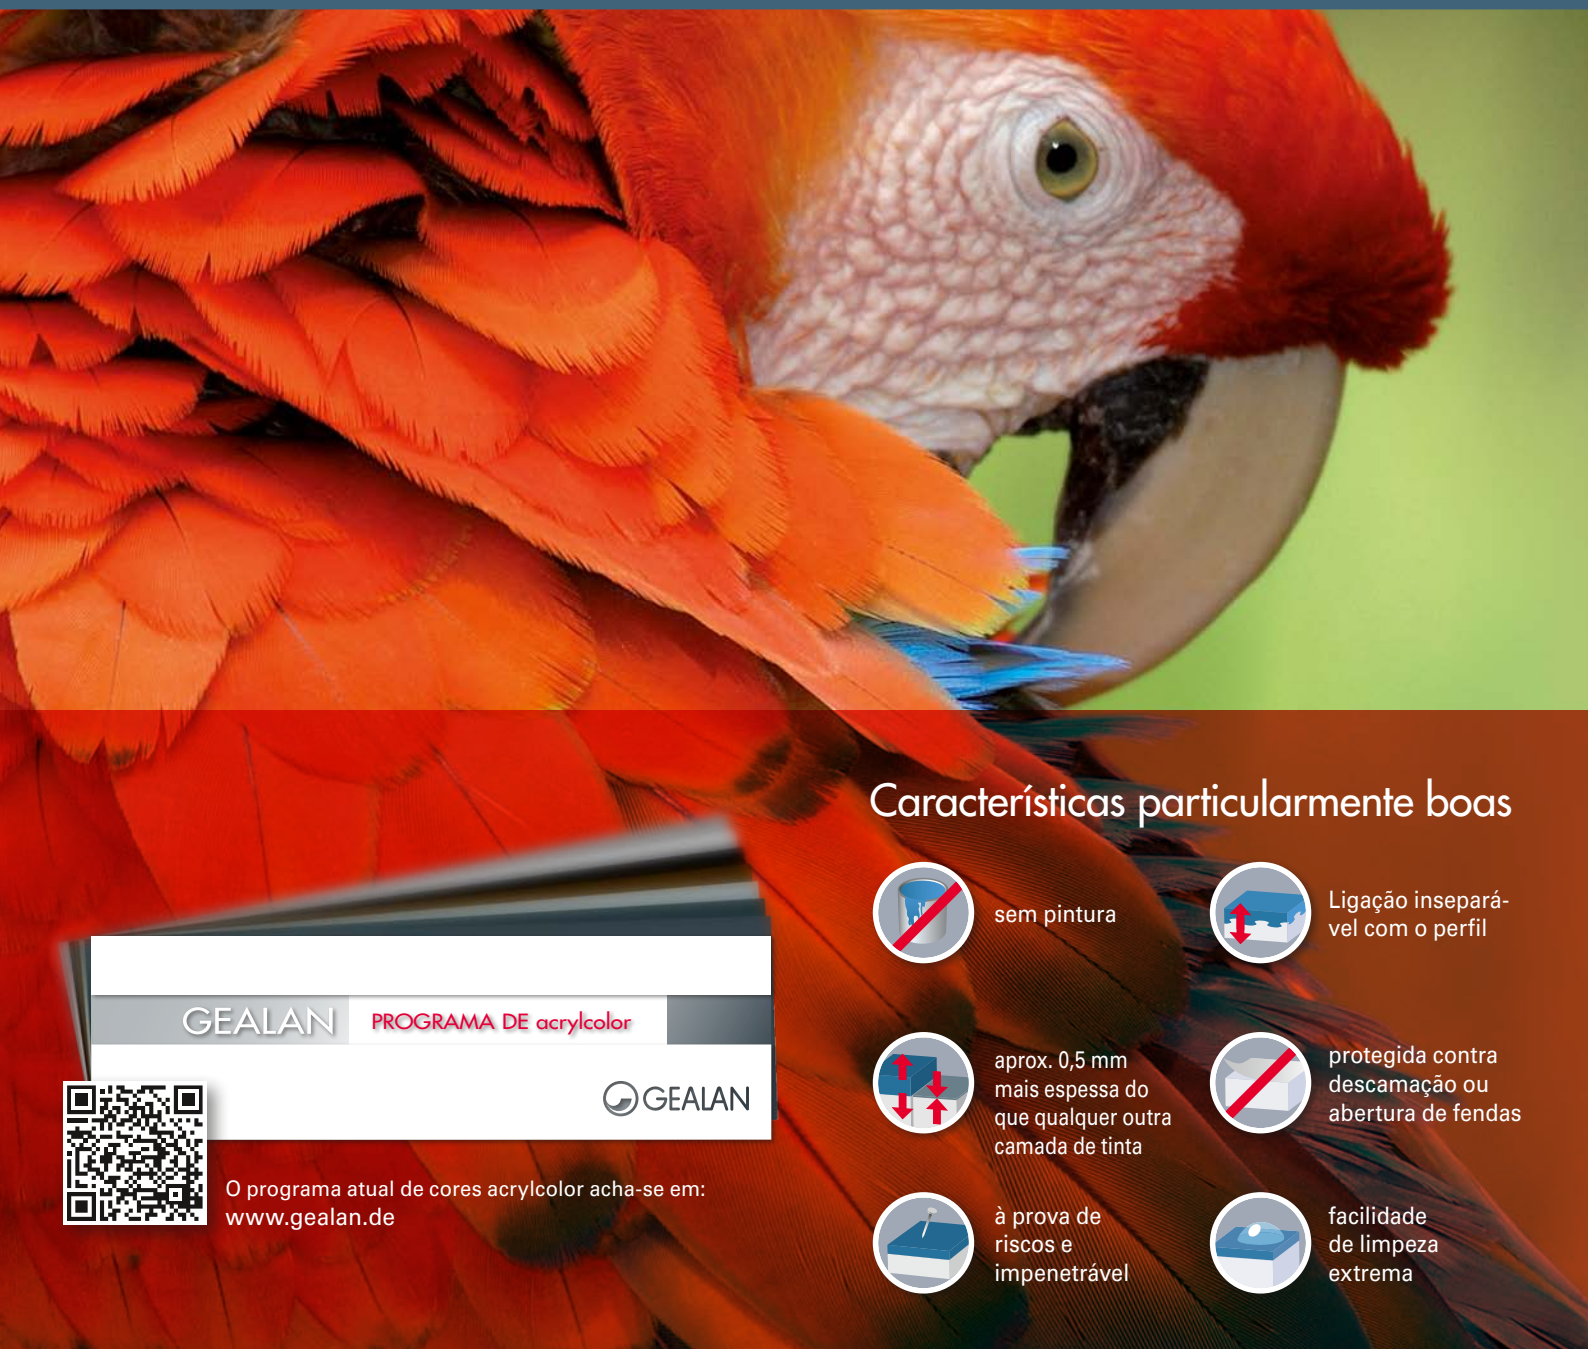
GEALAN PROGRAMA DE acrylcolor

GEALAN

O programa atual de cores acrylcolor acha-se em:
www.gealan.de

Características particularmente boas

sem pintura

Ligação inseparável com o perfil

aprox. 0,5 mm mais espessa do que qualquer outra camada de tinta

protegida contra descamação ou abertura de fendas

à prova de riscos e impenetrável

facilidade de limpeza extrema